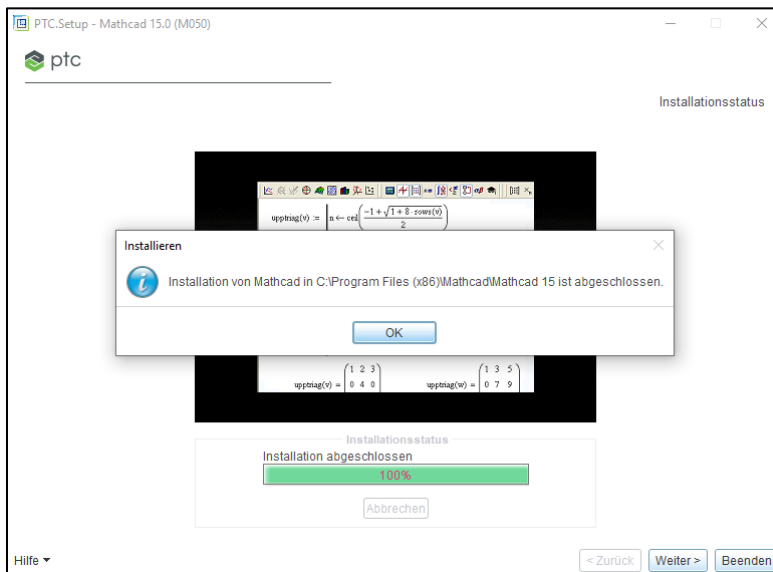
PTC.Setup - Mathcad 15.0 (M050)

ptc

Installationsstatus

$\text{upptriag}(v) := \left| n \leftarrow \text{ceil}\left(\frac{-1+\sqrt{1+8\cdot\text{rows}(v)}}{2}\right)\right.$

Installieren

Installation von Mathcad in C:\Program Files (x86)\Mathcad\Mathcad 15 ist abgeschlossen.

OK

$\text{upptriag}(v) = \begin{pmatrix} 1 & 2 & 3 \\ 0 & 4 & 0 \end{pmatrix}$ $\text{upptriag}(w) = \begin{pmatrix} 1 & 3 & 5 \\ 0 & 7 & 9 \end{pmatrix}$

Installationsstatus

Installation abgeschlossen

100%

Abbrechen

Hilfe

< Zurück

Weiter >

Beenden